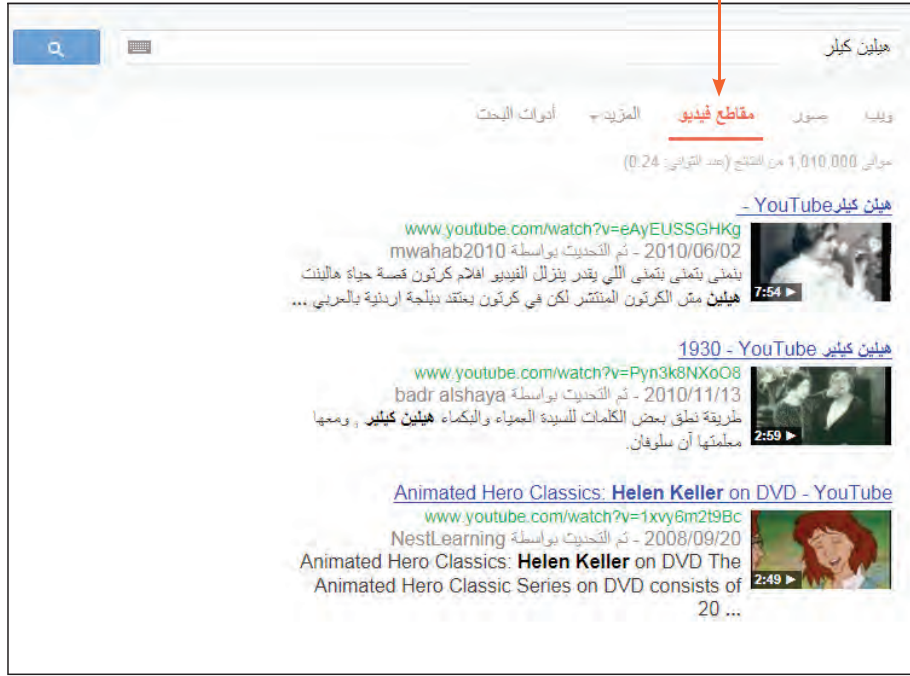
هيلين كيلر

ويب صور مقاطع فيديو المزيد أدوات البحث

حوالي 1,010,000 من النتائج (عدد الثواني: 0.24)

هيلين كيلرYouTube -
www.youtube.com/watch?v=eAyEUSSGHKg
2010/06/02 - تم التحديث بواسطة mwahab2010
بتمنى بتمنى اللي يقدر ينزلل الفيديو افلام كرتون قصة حياة هالبنت هيلين مش الكرتون المنتشر لكن في كرتون بعتقد دبلجة اردنية بالعربي ...
7:54

هيلين كيلير 1930 - YouTube
www.youtube.com/watch?v=Pyn3k8NXoO8
2010/11/13 - تم التحديث بواسطة badr alshaya
طريقة نطق بعض الكلمات للسيدة العمياء والبكماء هيلين كيلير , ومعها معلمتها آن سلوفان.
2:59

Animated Hero Classics: Helen Keller on DVD - YouTube
www.youtube.com/watch?v=1xvy6m2t9Bc
2008/09/20 - تم التحديث بواسطة NestLearning
Animated Hero Classics: Helen Keller on DVD The Animated Hero Classic Series on DVD consists of 20 ...
2:49